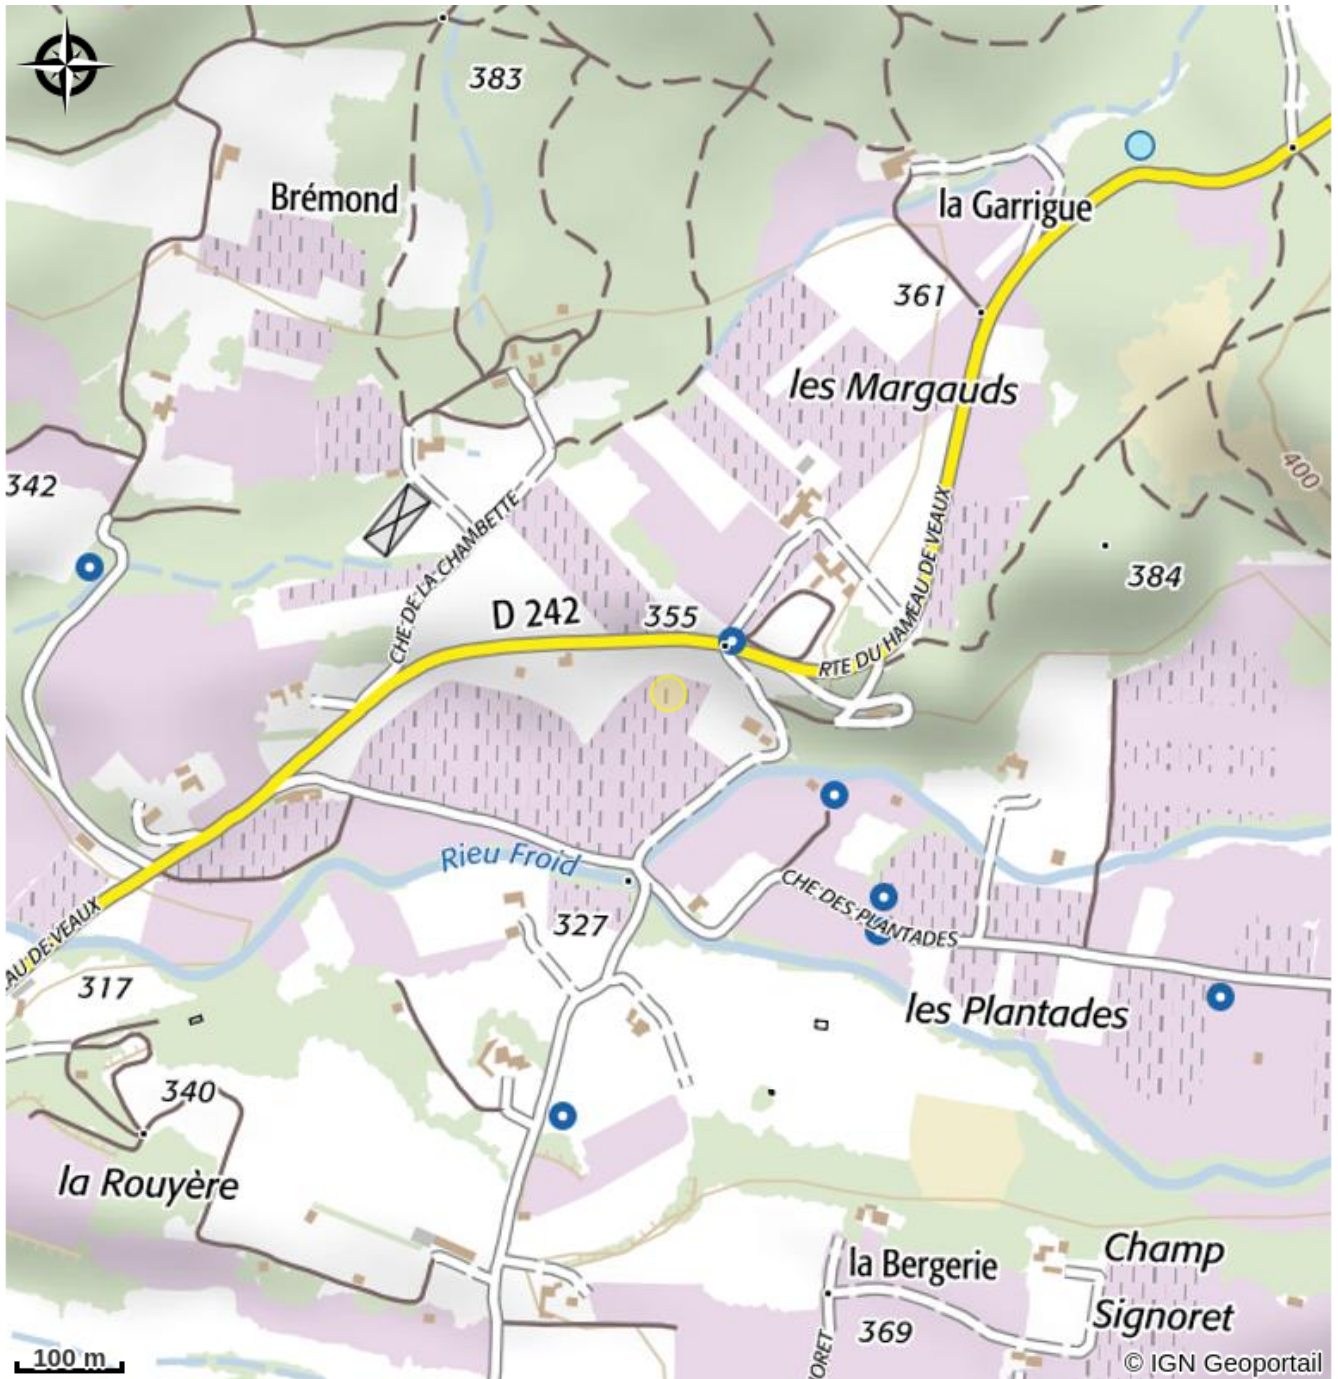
383
Brémond
la Garrigue
361
les Margauds
400
342
CHE DE LA CHAMBETTE
RTE DU HAMEAU DE VEAUX
384
D 242
355
Rieu Froid
CHE DES PLANTADES
327
AU DE VEAUX
317
les Plantades
340
la Rouyère
la Bergerie
Champ
Signoret
ORET
369
100 m
© IGN Geoportail